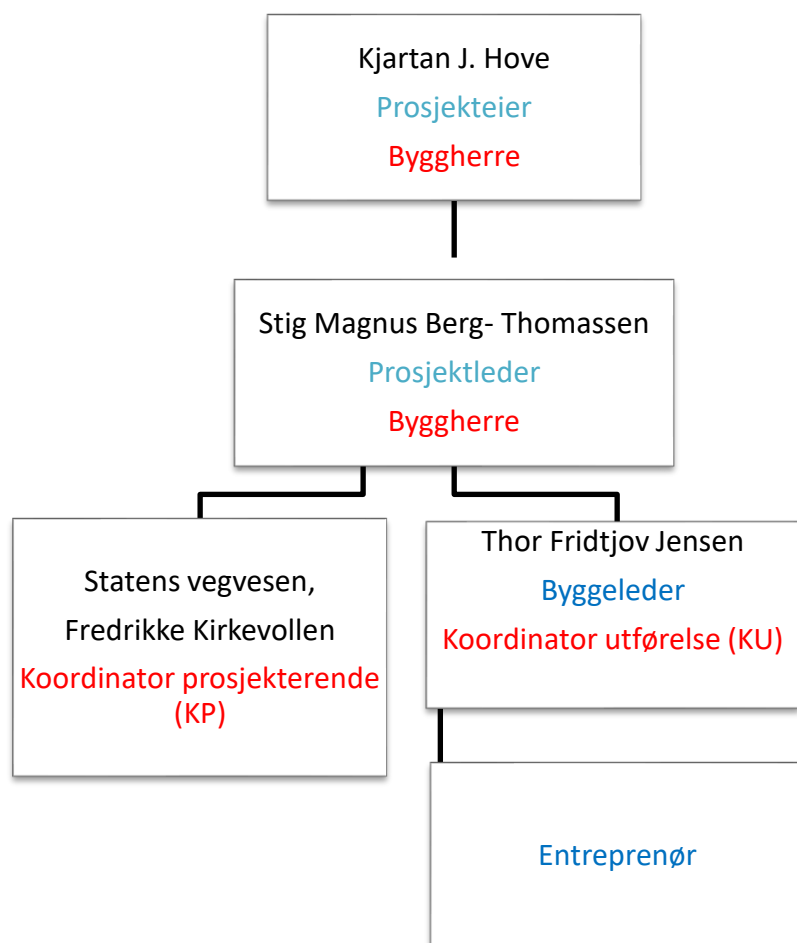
Kjartan J. Hove
Prosjekteier
Byggherre

Stig Magnus Berg- Thomassen
Prosjektleder
Byggherre

Statens vegvesen,
Fredrikke Kirkevollen
Koordinator prosjekterende (KP)

Thor Fridtjov Jensen
Byggeleder
Koordinator utførelse (KU)

Entreprenør